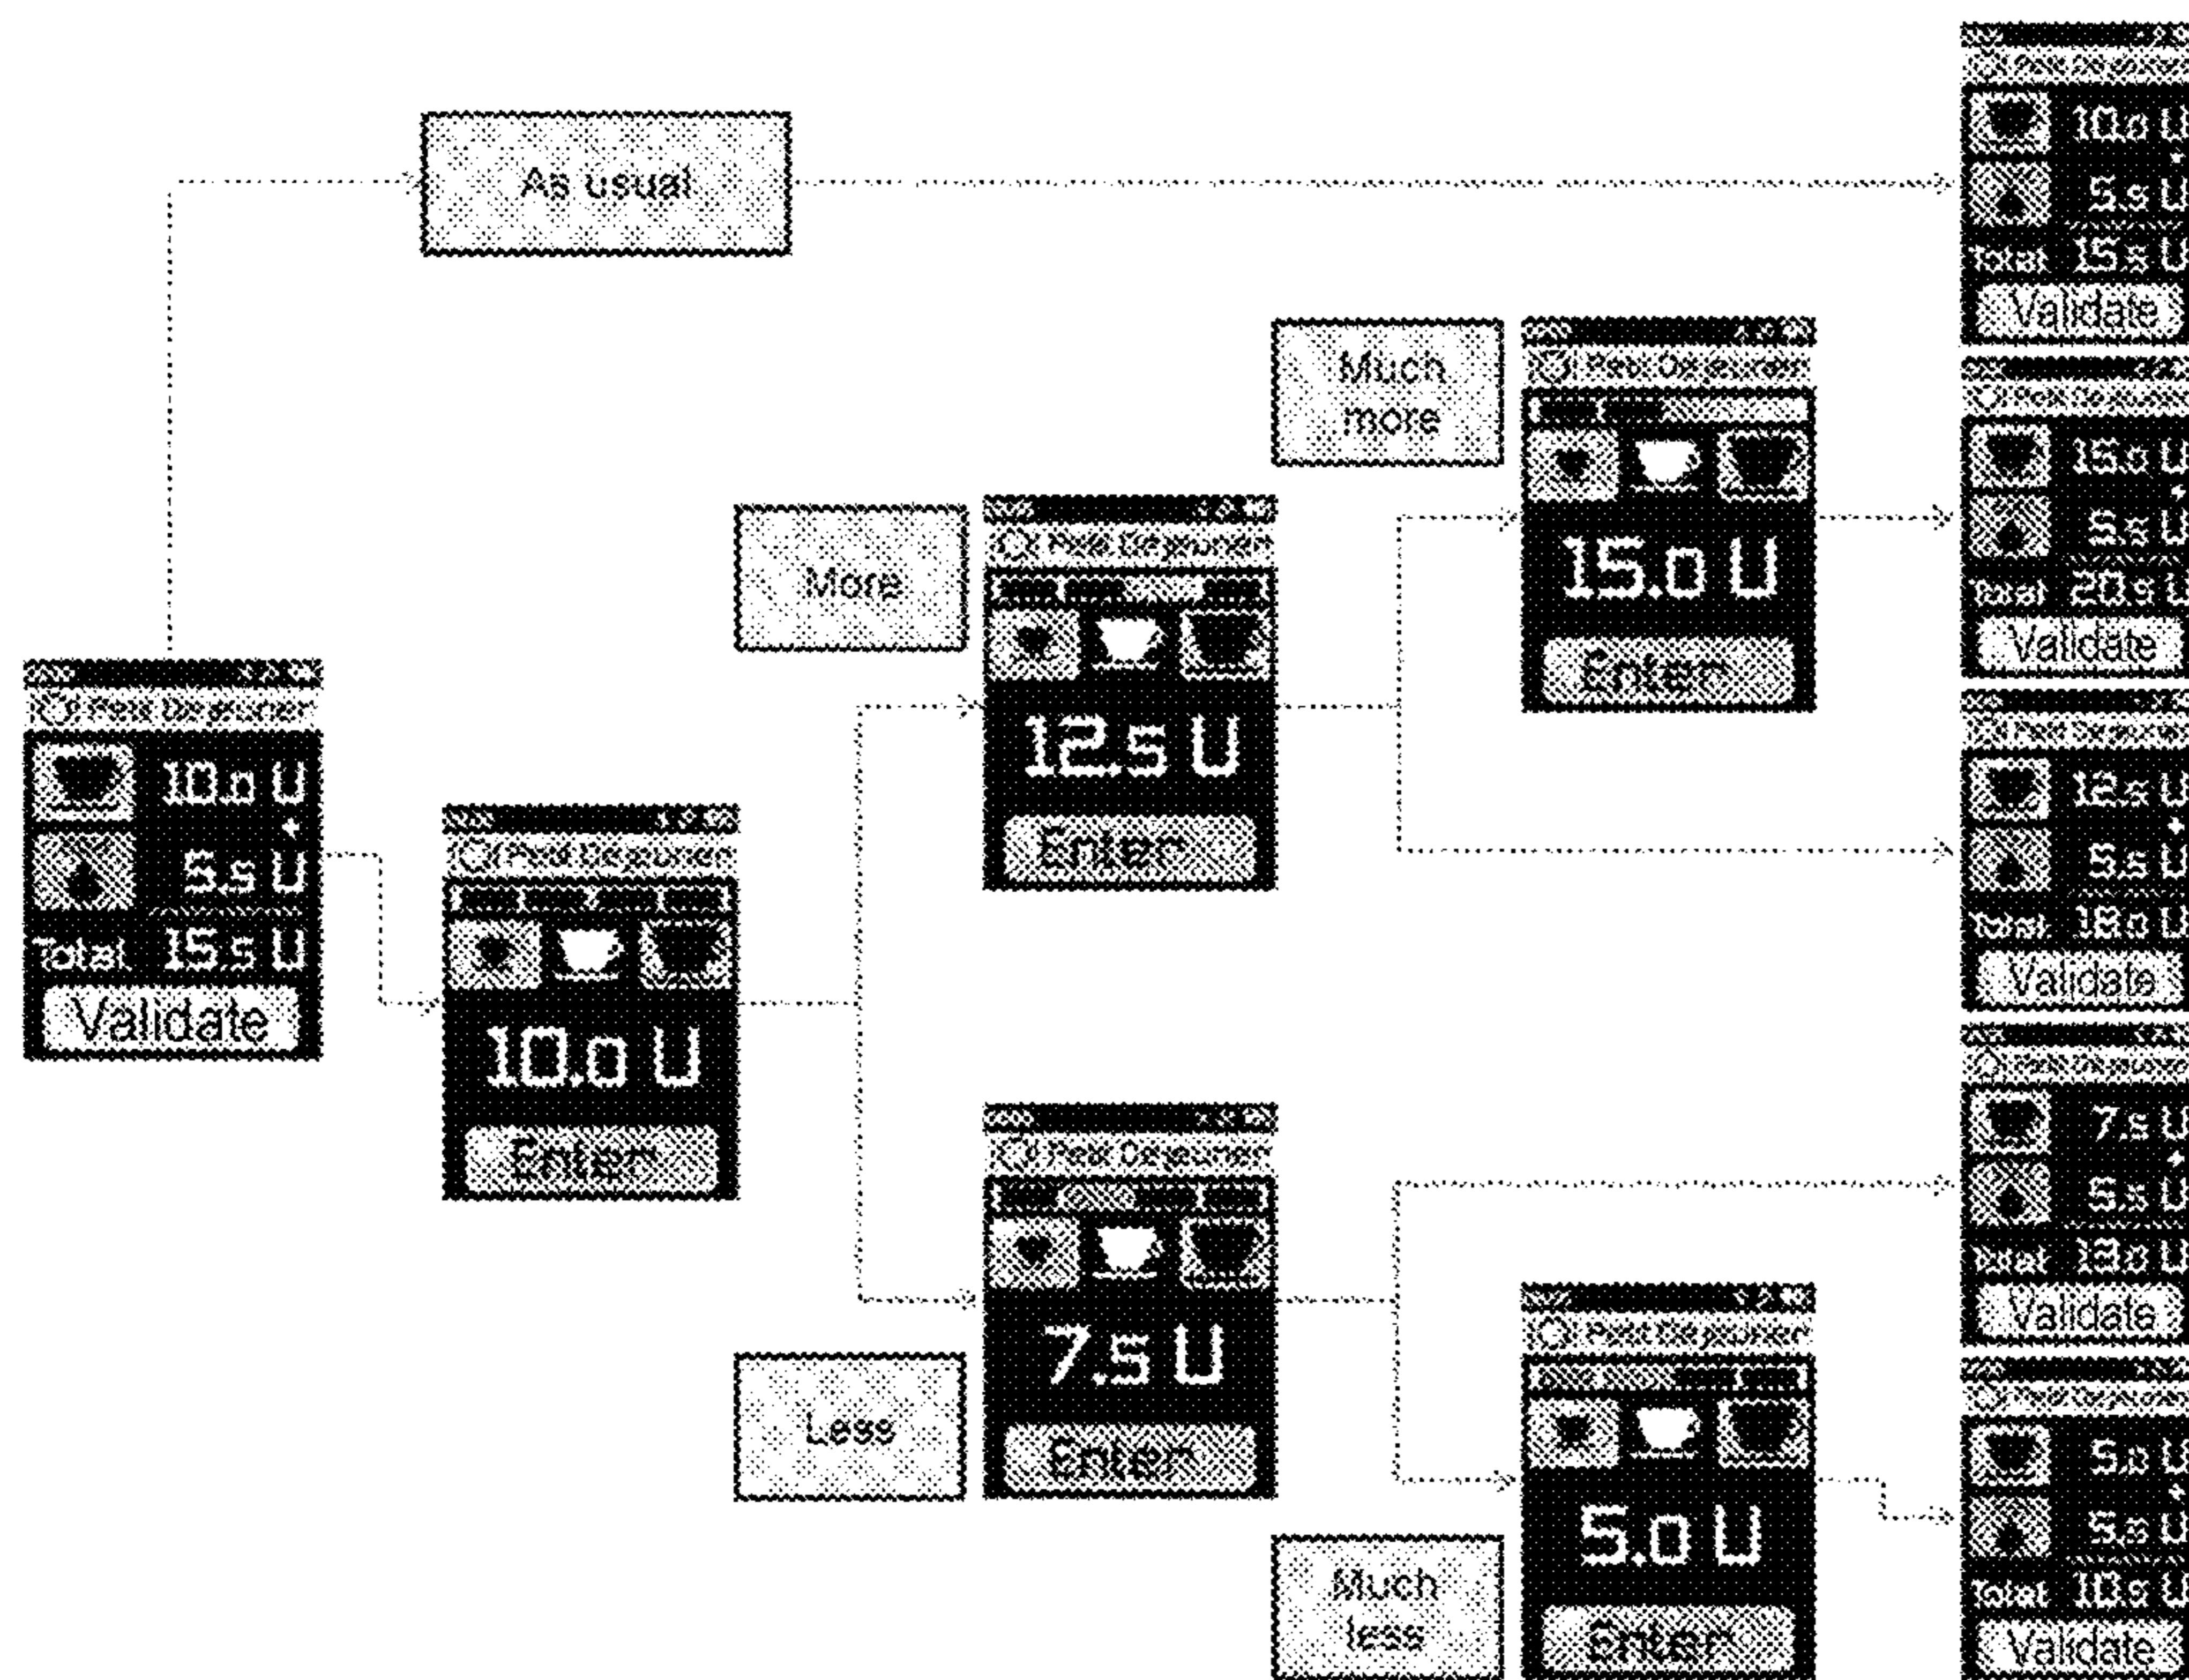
As usual

10.0 U
+
5.5 U
Total 15.5 U
Validate

Much more

Petit Déjeuner
15.0 U
Enter

15.0 U
+
5.5 U
Total 20.5 U
Validate

More

Petit Déjeuner
12.5 U
Enter

Petit Déjeuner
10.0 U
+
5.5 U
Total 15.5 U
Validate

Petit Déjeuner
10.0 U
Enter

12.5 U
+
5.5 U
Total 18.0 U
Validate

Petit Déjeuner
7.5 U
+
5.5 U
Total 13.0 U
Validate

Petit Déjeuner
7.5 U
Enter

Less

Petit Déjeuner
5.0 U
Enter

Much less

5.0 U
+
5.5 U
Total 10.5 U
Validate